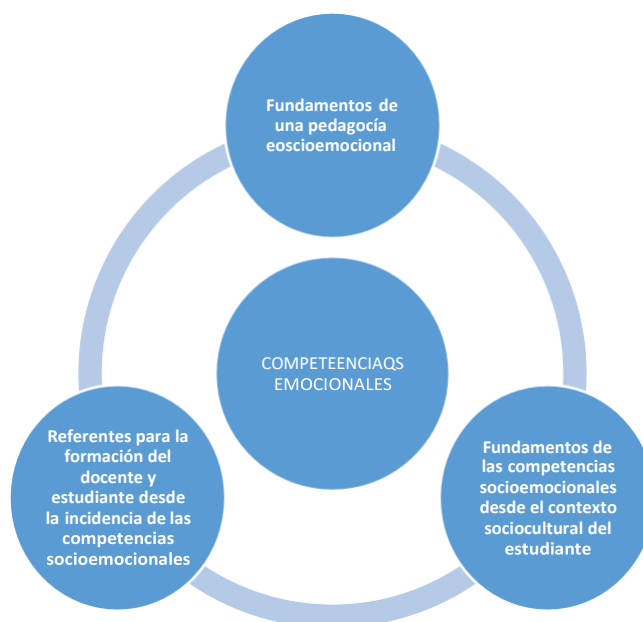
Fundamentos de una pedagocía eoscioemocional

COMPETEENCIAQS EMOCIONALES

Referentes para la formación del docente y estudiante desde la incidencia de las competencias socioemocionales

Fundamentos de las competencias socioemocionales desde el contexto sociocultural del estudiante